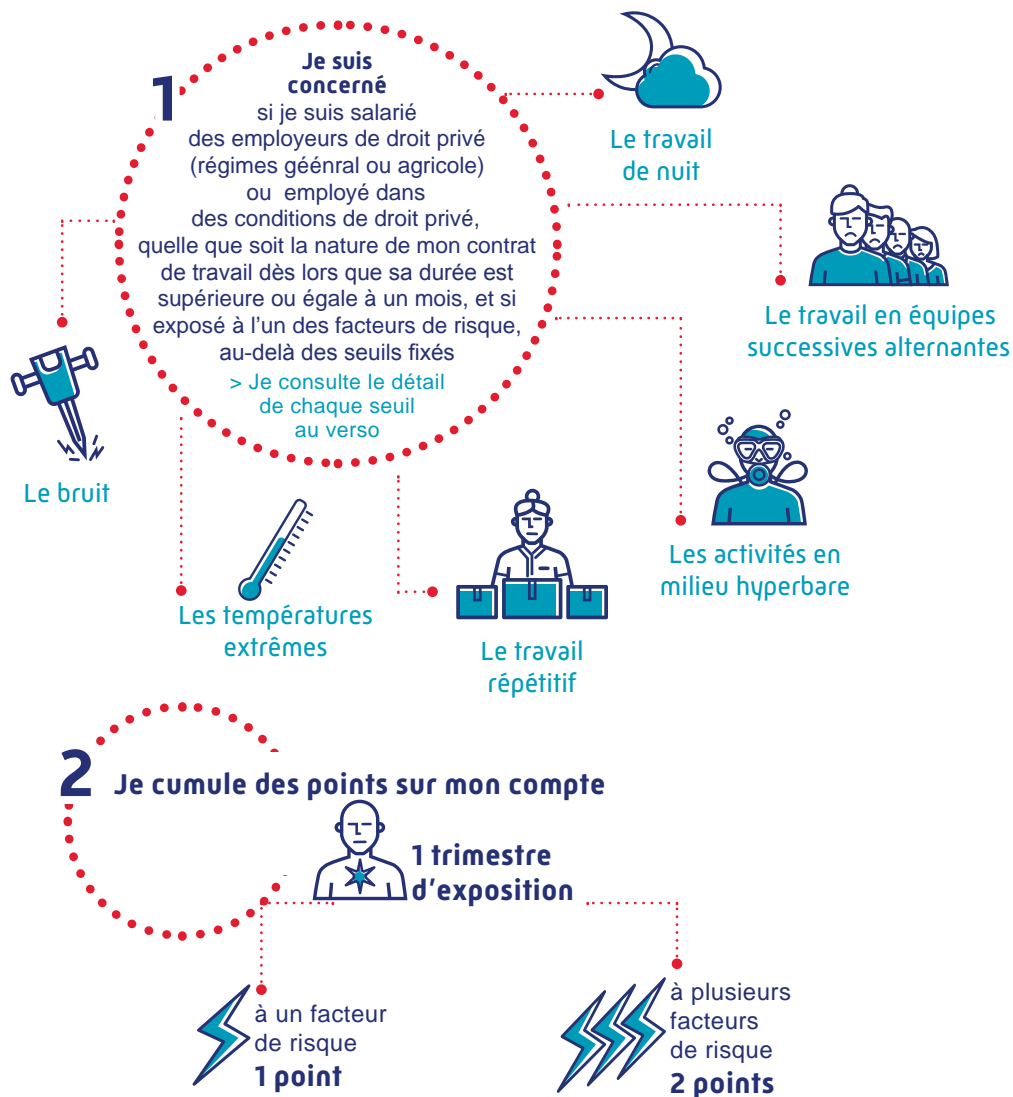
1

Je suis concerné
si je suis salarié des employeurs de droit privé (régimes géénral ou agricole) ou employé dans des conditions de droit privé, quelle que soit la nature de mon contrat de travail dès lors que sa durée est supérieure ou égale à un mois, et si exposé à l'un des facteurs de risque, au-delà des seuils fixés

> Je consulte le détail de chaque seuil au verso

Le travail de nuit

Le travail en équipes successives alternantes

Le bruit

Les activités en milieu hyperbare

Les températures extrêmes

Le travail répétitif

2 Je cumule des points sur mon compte

1 trimestre d'exposition

à un facteur de risque
1 point

à plusieurs facteurs de risque
2 points